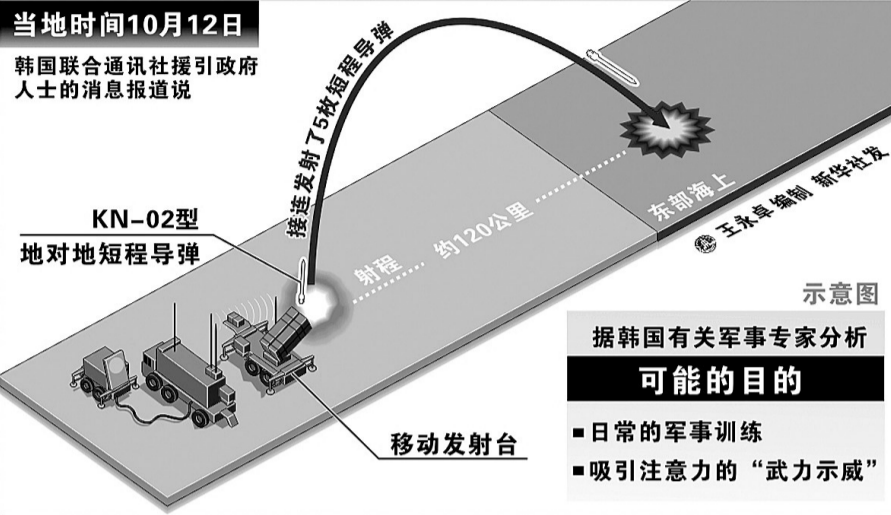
当地时间10月12日

韩国联合通讯社援引政府人士的消息报道说

接连发射了5枚短程导弹

KN-02型

地对地短程导弹

射程 约120公里

东部海上

©王永卓编制 新华社发

示意图

据韩国有关军事专家分析

可能的目的

▪日常的军事训练

▪吸引注意力的“武力示威”

移动发射台